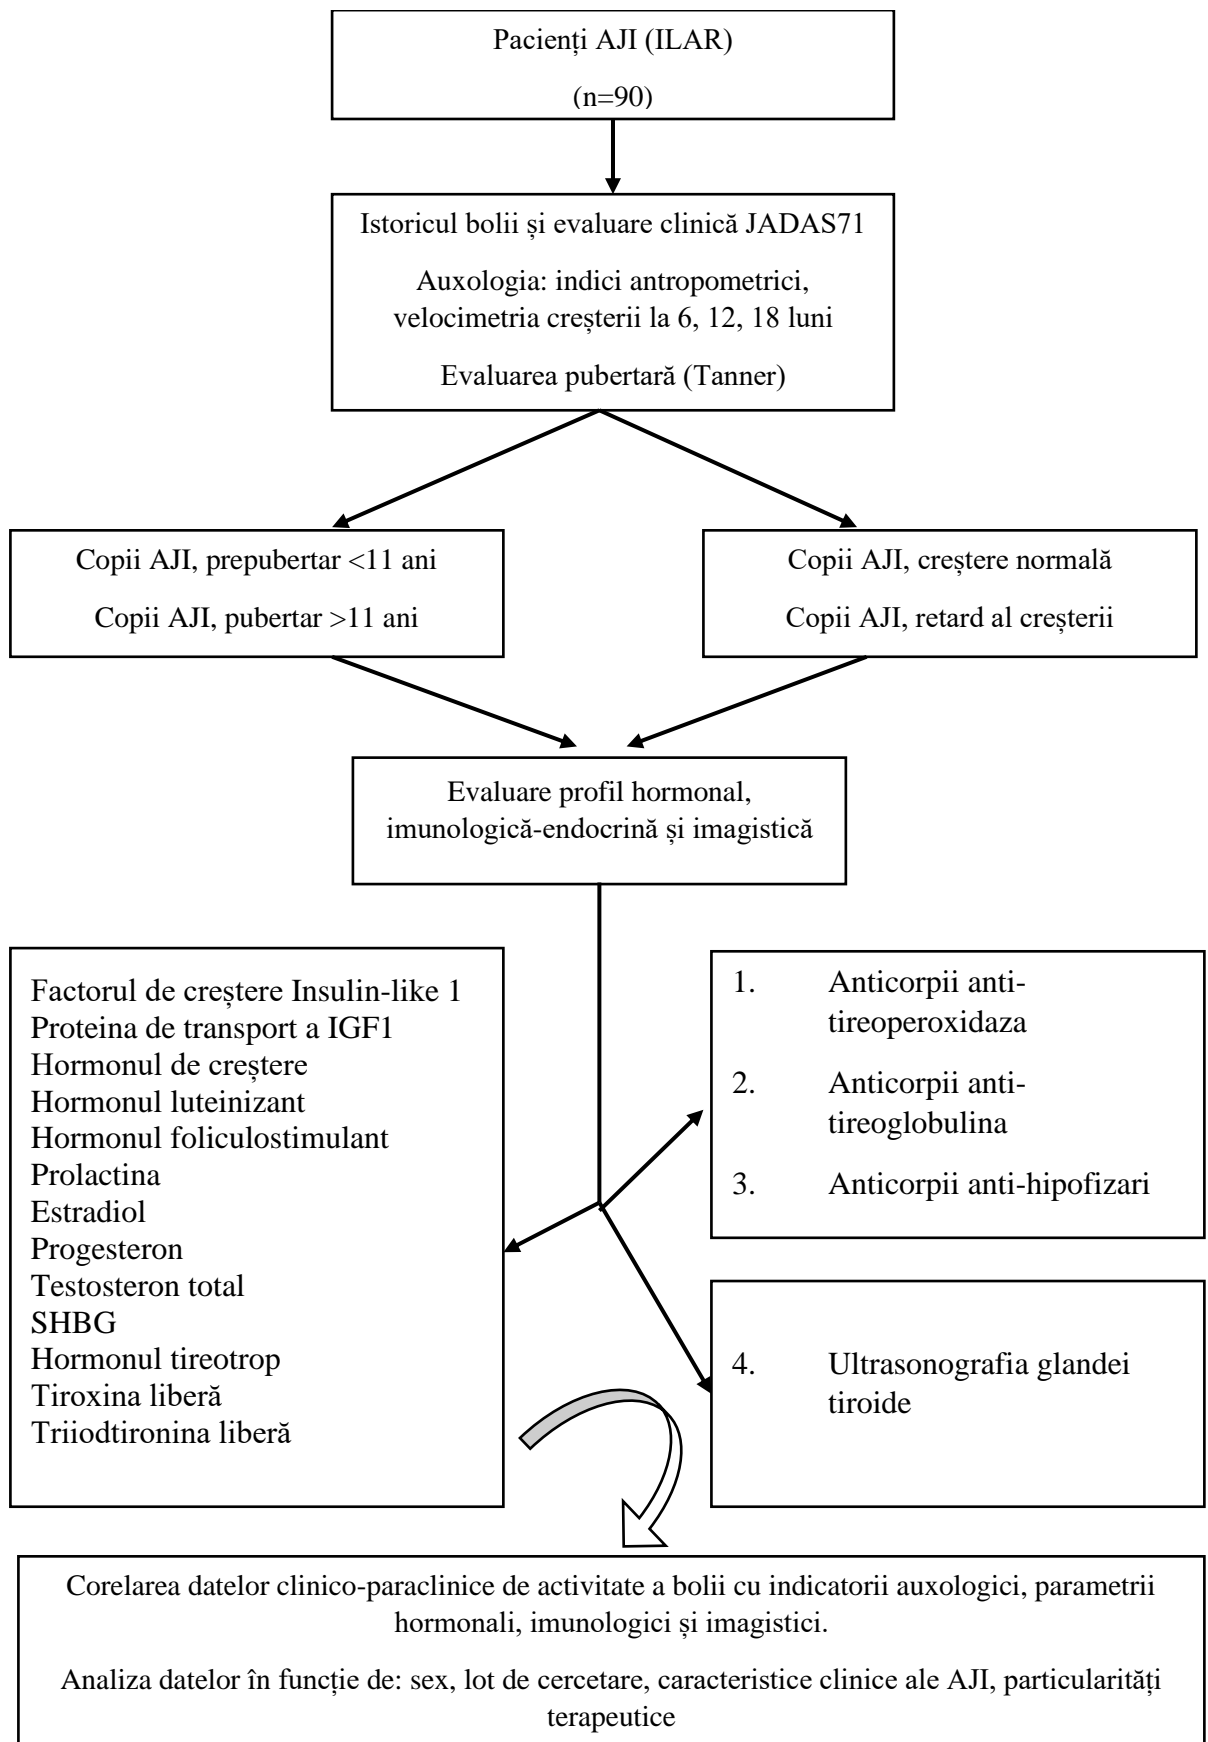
Pacienți AJI (ILAR)

(n=90)

Istoricul bolii și evaluare clinică JADAS71

Auxologia: indici antropometrici, velocimetria creșterii la 6, 12, 18 luni

Evaluarea pubertară (Tanner)

Copii AJI, prepubertar <11 ani

Copii AJI, pubertar >11 ani

Copii AJI, creștere normală

Copii AJI, retard al creșterii

Evaluare profil hormonal, imunologică-endocrină și imagistică

Factorul de creștere Insulin-like 1
Proteina de transport a IGF1
Hormonul de creștere
Hormonul luteinizant
Hormonul foliculostimulant
Prolactina
Estradiol
Progesteron
Testosteron total
SHBG
Hormonul tireotrop
Tiroxina liberă
Triiodtironina liberă

1. Anticorpii anti-tireoperoxidaza

2. Anticorpii anti-tireoglobulina

3. Anticorpii anti-hipofizari

4. Ultrasonografia glandei tiroide

Corelarea datelor clinico-paraclinice de activitate a bolii cu indicatorii auxologici, parametrii hormonali, imunologici și imagistici.

Analiza datelor în funcție de: sex, lot de cercetare, caracteristice clinice ale AJI, particularități terapeutice